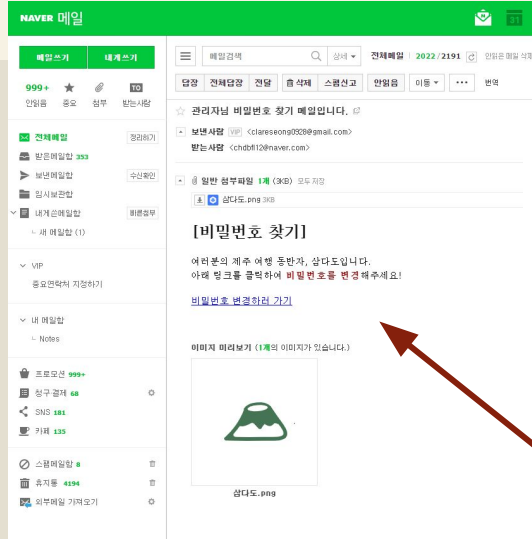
NAVER 메일

31

메일쓰기 | 내게쓰기

999+ 안읽음 | 중요 | 첨부 | TO 받는사람

전체메일 정리하기
받은메일함 393
보낸메일함 수신확인
임시보관함
내게쓴메일함 비밀번호
ㄴ 새 메일함 (1)

VIP
중요연락처 지정하기

내 메일함
ㄴ Notes

프로모션 999+
청구·결제 68
SNS 181
카페 135

스팸메일함 8
휴지통 4194
외부메일 가져오기

메일검색 | 상세 ▾ | 전체메일 | 2022 / 2191 | 안읽은 메일 삭제

답장 | 전체답장 | 전달 | 삭제 | 스팸신고 | 안읽음 | 이동 ▾ | ••• | 번역

관리자님 비밀번호 찾기 메일입니다.

보낸사람 VIP <clareseong0928@gmail.com>
받는사람 <chdbfl12@naver.com>

일반 첨부파일 1개 (3KB) 모두 저장
삼다도.png 3KB

[비밀번호 찾기]

여러분의 제주 여행 동반자, 삼다도입니다.
아래 링크를 클릭하여 비밀번호를 변경해주세요!

비밀번호 변경하러 가기

이미지 미리보기 (1개의 이미지가 있습니다.)

삼다도.png